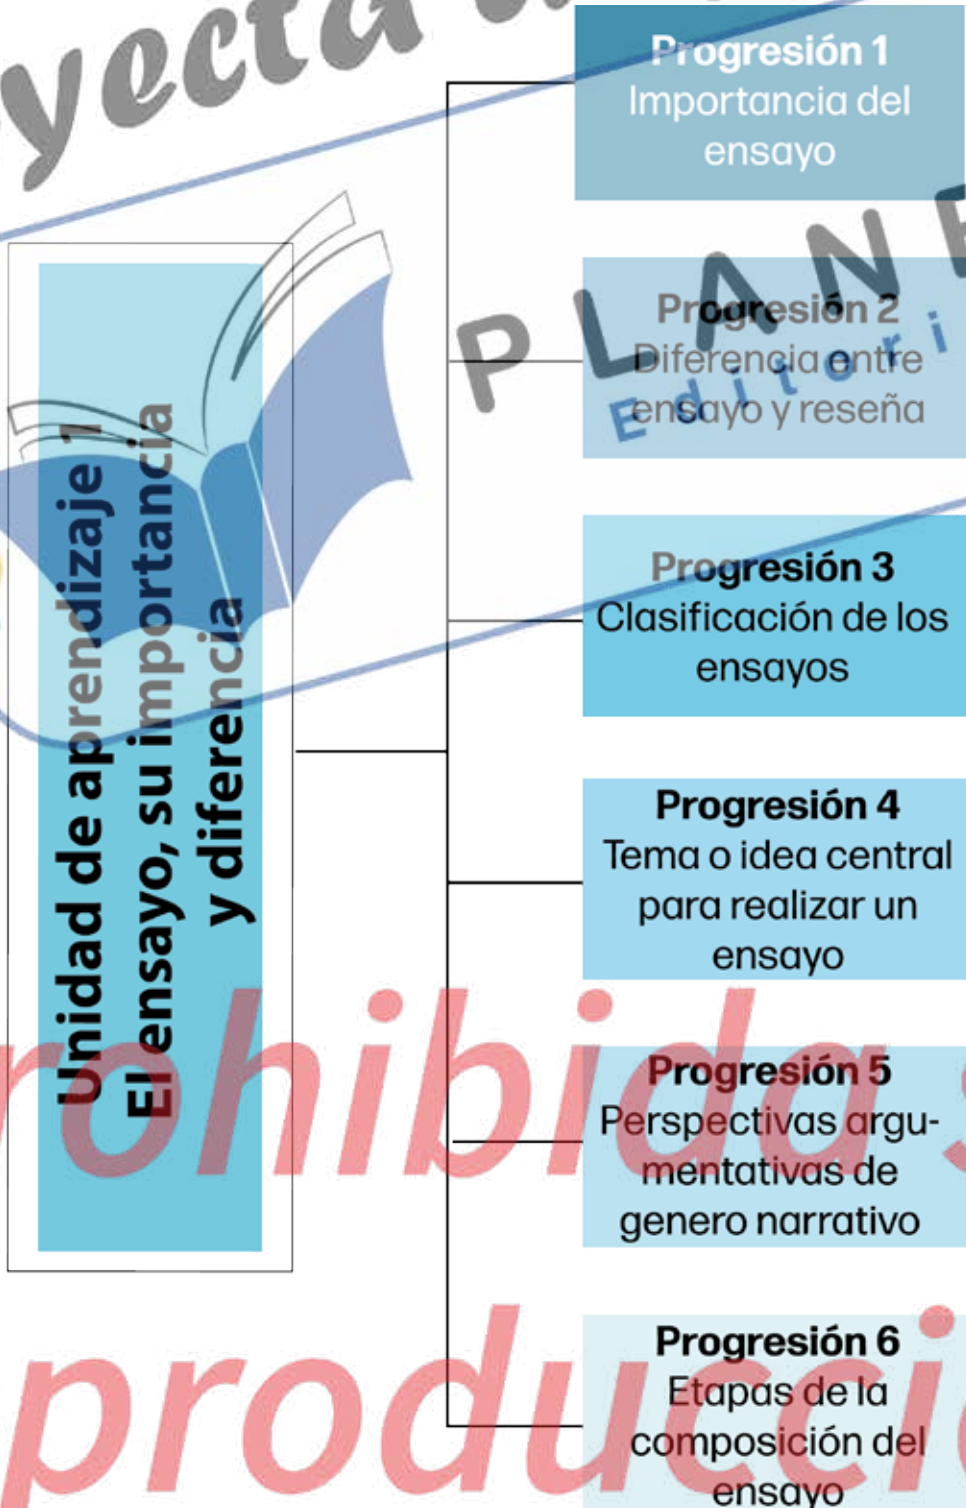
yecta

Unidad de aprendizaje 1
El ensayo, su importancia y diferencia

Progresión 1
Importancia del ensayo

Progresión 2
Diferencia entre ensayo y reseña

Progresión 3
Clasificación de los ensayos

Progresión 4
Tema o idea central para realizar un ensayo

Progresión 5
Perspectivas argumentativas de genero narrativo

Progresión 6
Etapas de la composición del ensayo

PLANE
Editori

rohibida s
produccio